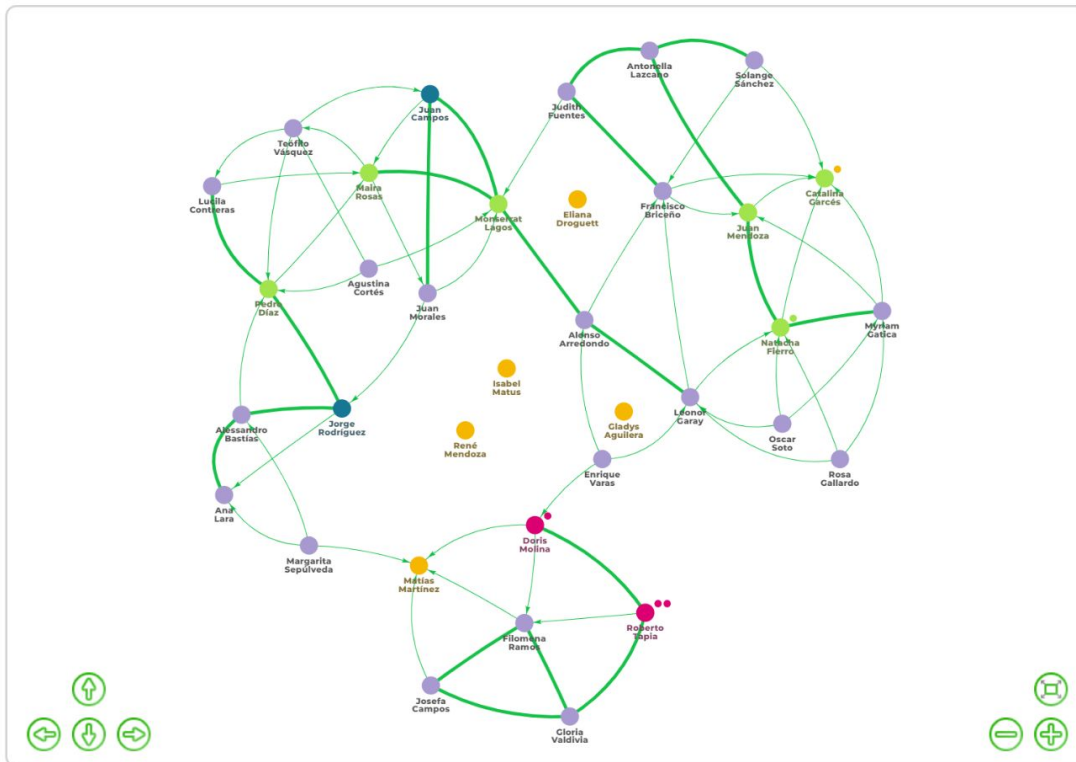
Antonella Lazcano
Solange Sánchez
Judith Fuentes
Juan Campos
Teófilo Vásquez
Maira Rosas
Lucila Contreras
Monserrat Lagos
Eliana Droguett
Francisco Briceño
Catalina Garcés
Juan Mendoza
Agustina Cortés
Pedro Díaz
Juan Morales
Alonso Arredondo
Myriam Gatica
Natacha Fierro
Isabel Matus
Jorge Rodríguez
Alessandro Bastías
Leonor Garay
Gladys Aguilera
René Mendoza
Oscar Soto
Rosa Gallardo
Enrique Varas
Ana Lara
Doris Molina
Margarita Sepúlveda
Matías Martínez
Roberto Tapia
Filomena Ramos
Josefa Campos
Gloria Valdivia